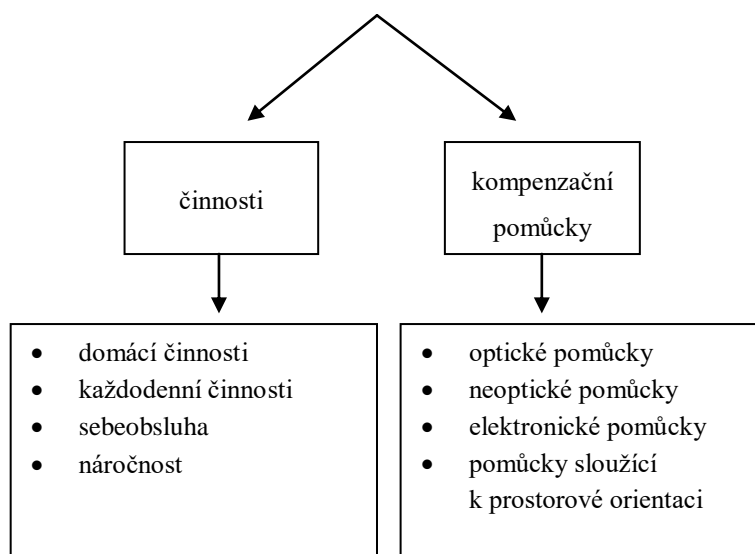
činnosti

kompenzační pomůcky

- domácí činnosti
- každodenní činnosti
- sebeobsluha
- náročnost

- optické pomůcky
- neoptické pomůcky
- elektronické pomůcky
- pomůcky sloužící k prostorové orientaci